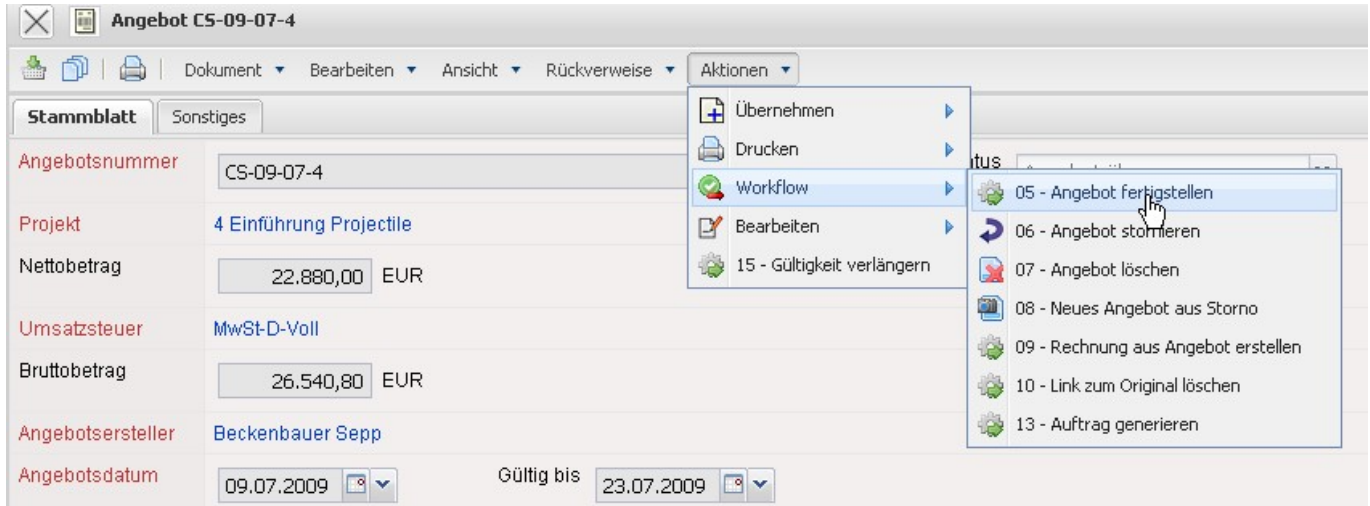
Angebot CS-09-07-4

Dokument ▾ Bearbeiten ▾ Ansicht ▾ Rückverweise ▾ Aktionen ▾

Stammblatt Sonstiges

Angebotsnummer CS-09-07-4

Projekt 4 Einführung Projectile

Nettobetrag 22.880,00 EUR

Umsatzsteuer MwSt-D-Voll

Bruttobetrag 26.540,80 EUR

Angebotsersteller Beckenbauer Sepp

Angebotsdatum 09.07.2009 Gültig bis 23.07.2009

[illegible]tus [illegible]

Übernehmen
Drucken
Workflow
Bearbeiten
15 - Gültigkeit verlängern

05 - Angebot fertigstellen
06 - Angebot stornieren
07 - Angebot löschen
08 - Neues Angebot aus Storno
09 - Rechnung aus Angebot erstellen
10 - Link zum Original löschen
13 - Auftrag generieren